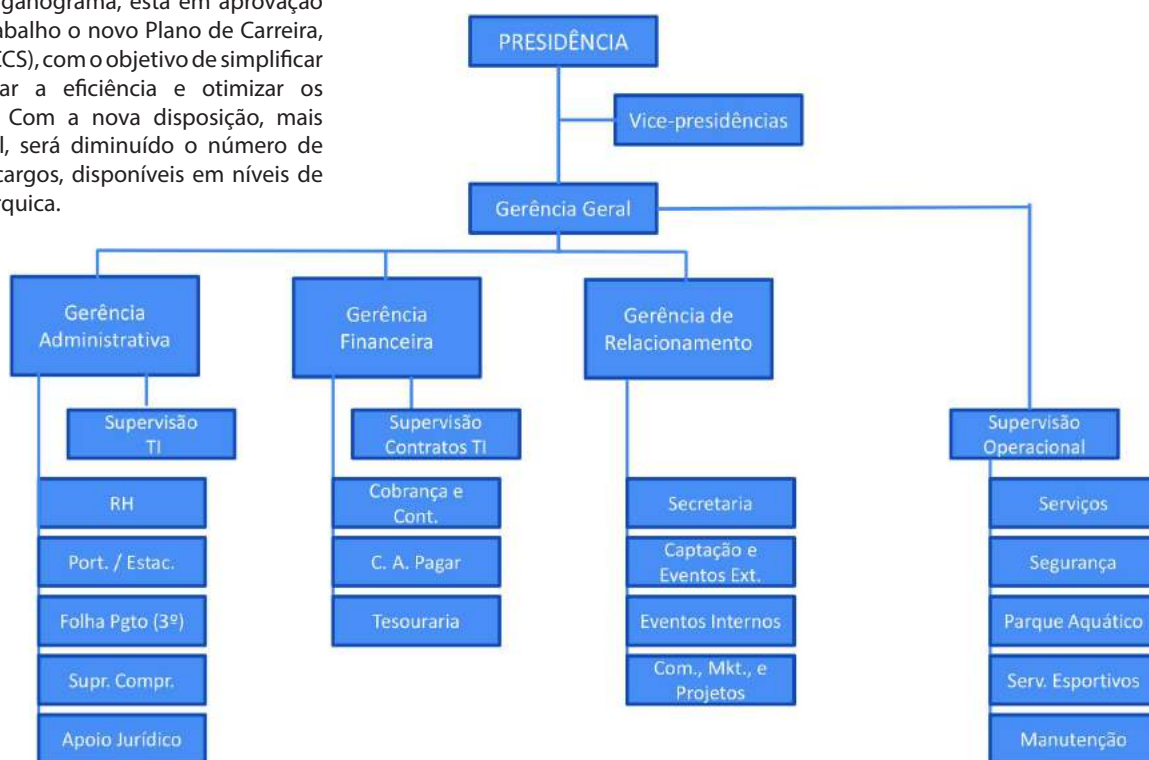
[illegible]ganograma, está em aprovação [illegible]abalho o novo Plano de Carreira, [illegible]CS), com o objetivo de simplificar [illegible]ar a eficiência e otimizar os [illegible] Com a nova disposição, mais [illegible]l, será diminuído o número de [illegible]cargos, disponíveis em níveis de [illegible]rquica.

PRESIDÊNCIA

Vice-presidências

Gerência Geral

Gerência Administrativa

Supervisão TI

RH

Port. / Estac.

Folha Pgto (3º)

Supr. Compr.

Apoio Jurídico

Gerência Financeira

Supervisão Contratos TI

Cobrança e Cont.

C. A. Pagar

Tesouraria

Gerência de Relacionamento

Secretaria

Captação e Eventos Ext.

Eventos Internos

Com., Mkt., e Projetos

Supervisão Operacional

Serviços

Segurança

Parque Aquático

Serv. Esportivos

Manutenção